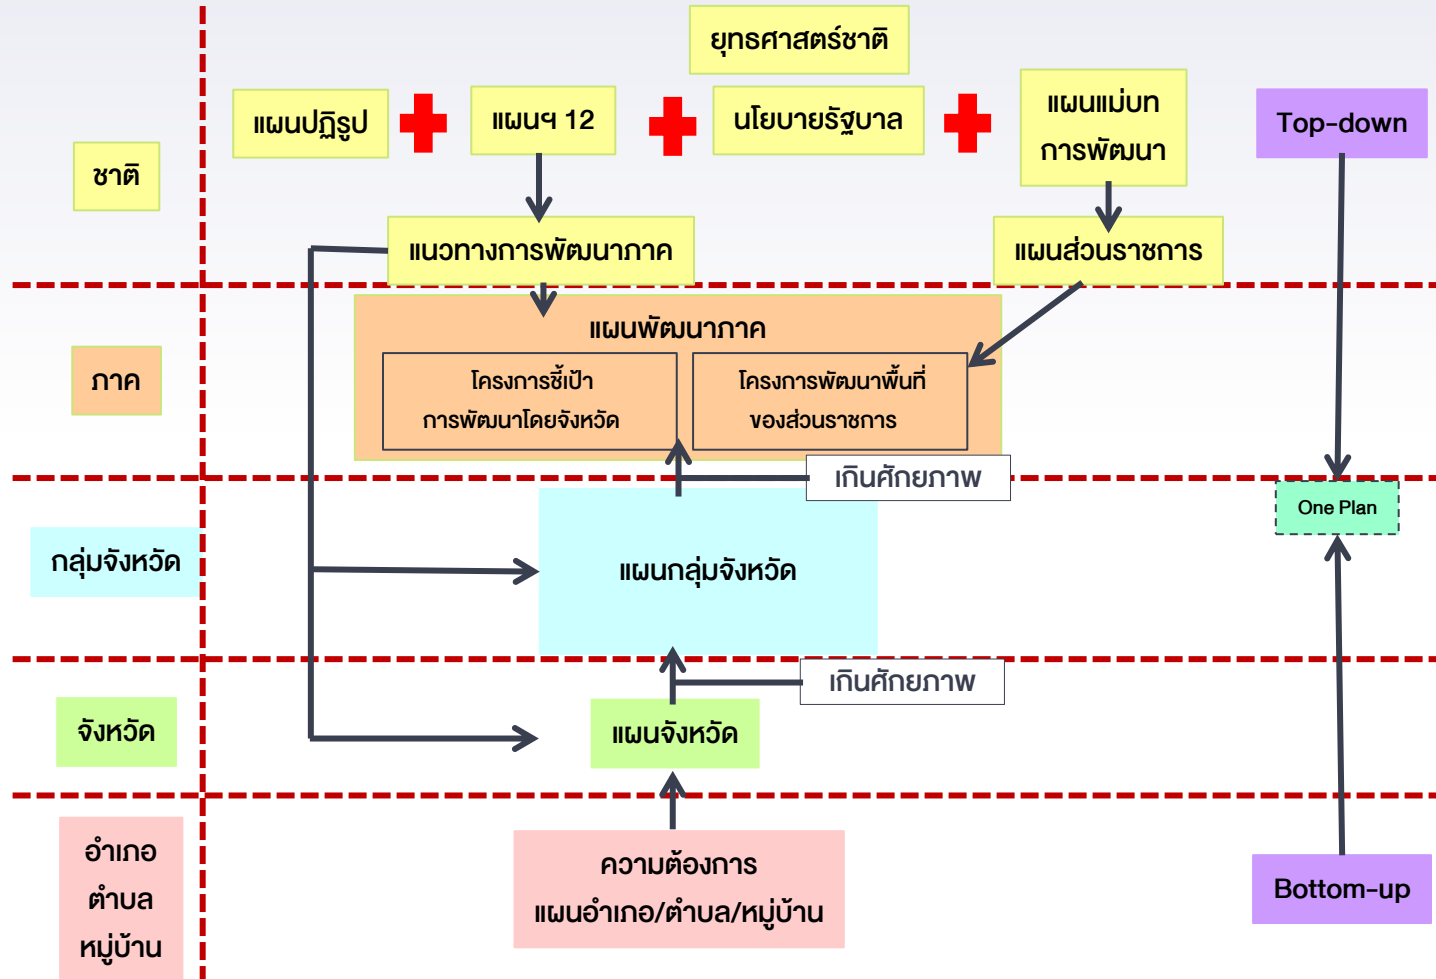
ยุทธศาสตร์ชาติ

ชาติ

แผนปฏิรูป

แผนฯ 12

นโยบายรัฐบาล

แผนแม่บท การพัฒนา

Top-down

แนวทางการพัฒนาภาค

แผนส่วนราชการ

ภาค

แผนพัฒนาภาค

โครงการชี้เป้า การพัฒนาโดยจังหวัด

โครงการพัฒนาพื้นที่ ของส่วนราชการ

เกินศักยภาพ

One Plan

กลุ่มจังหวัด

แผนกลุ่มจังหวัด

เกินศักยภาพ

จังหวัด

แผนจังหวัด

อำเภอ ตำบล หมู่บ้าน

ความต้องการ แผนอำเภอ/ตำบล/หมู่บ้าน

Bottom-up